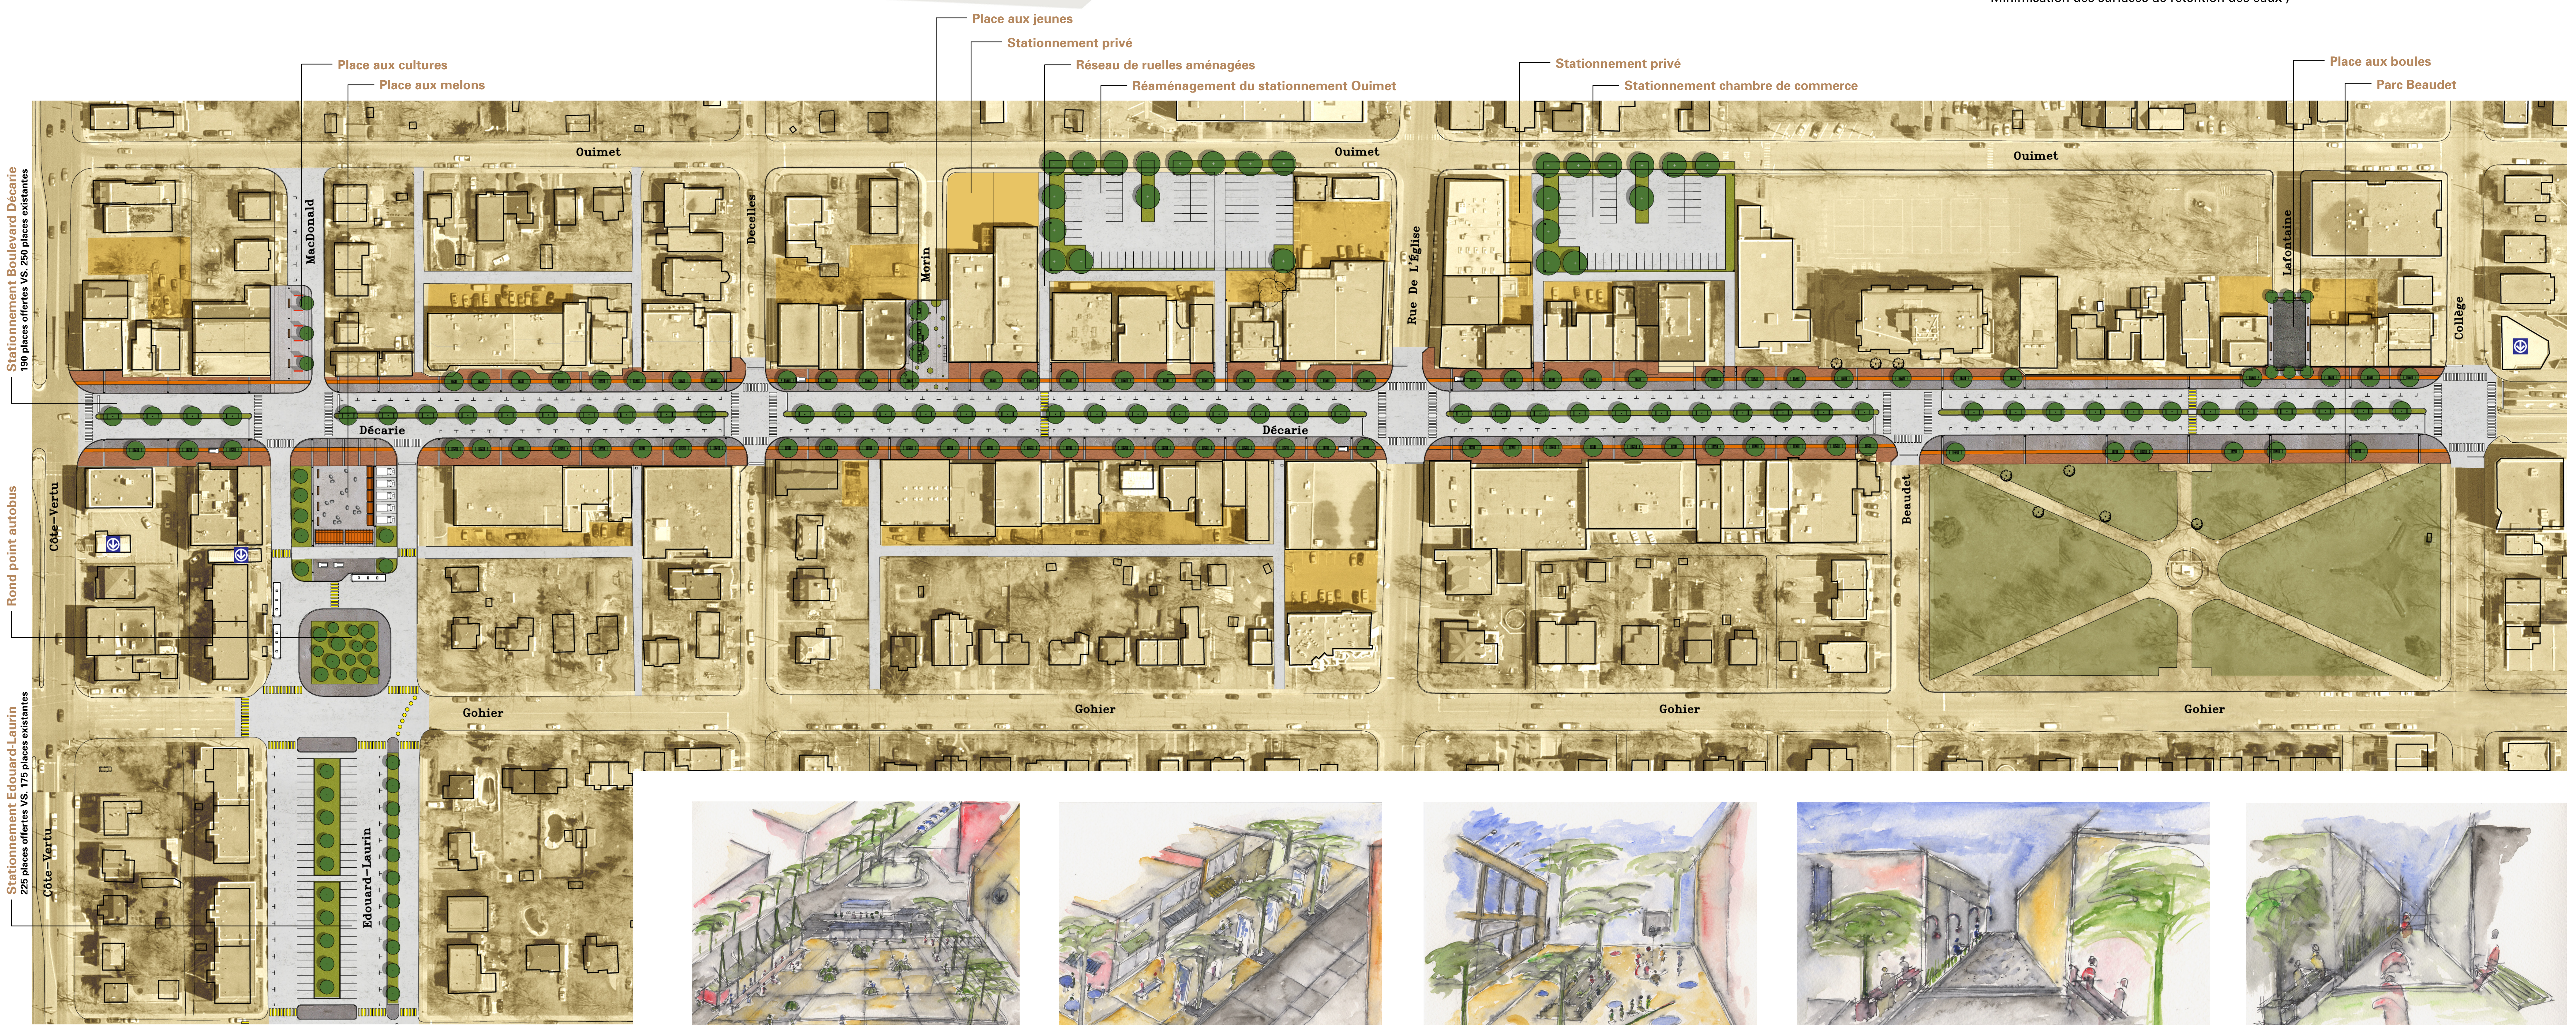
minimisation des surfaces de rétention des eaux )

Place aux jeunes
Stationnement privé
Réseau de ruelles aménagées
Réaménagement du stationnement Ouimet
Place aux cultures
Place aux melons
Stationnement privé
Stationnement chambre de commerce
Place aux boules
Parc Beaudet

Stationnement Boulevard Décarie
190 places offertes VS. 250 places existantes

Rond point autobus

Stationnement Edouard-Laurin
225 places offertes VS. 175 places existantes

Ouimet
Ouimet
Ouimet
MacDonald
Decelles
Morin
Rue De L'Église
Lafontaine
Collège
Décarie
Décarie
Côte-Vertu
Beaudet
Gohier
Gohier
Gohier
Gohier
Côte-Vertu
Edouard-Laurin